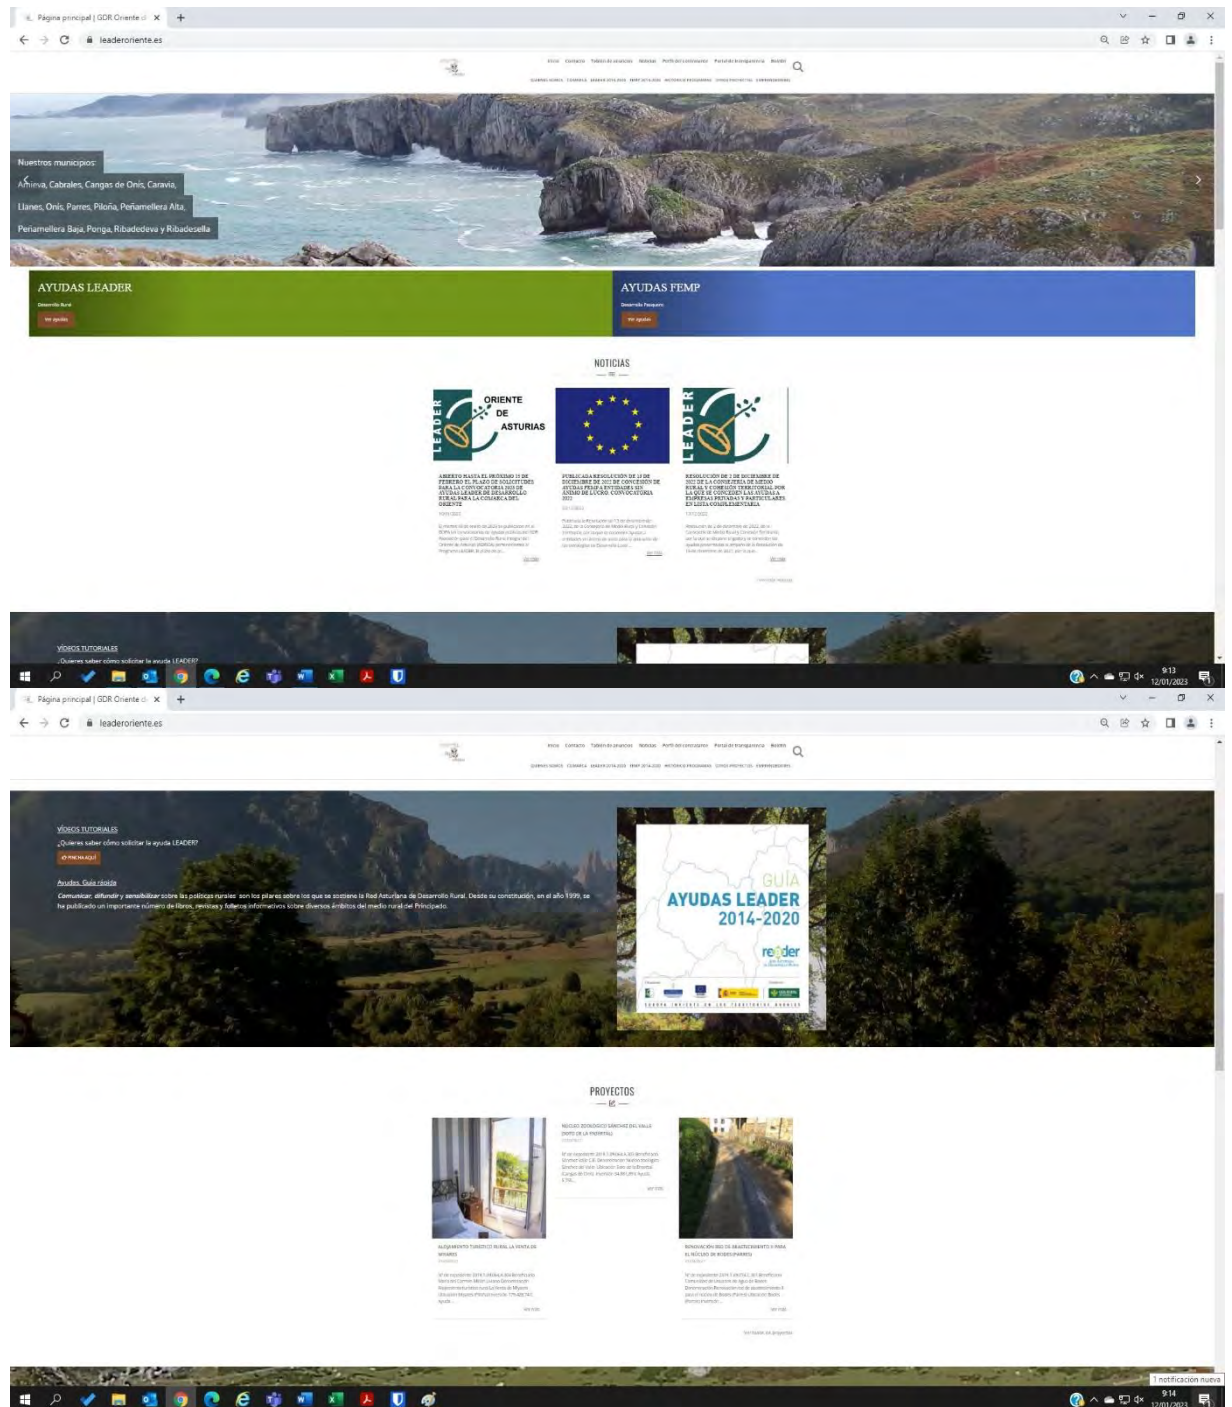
Página principal | GDR Oriente × +

leaderoriente.es

Inicio Contacto Tablón de anuncios Noticias Perfil del contratante Portal de transparencia Boletín

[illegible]

Nuestros municipios:

Amieva, Cabrales, Cangas de Onís, Caravia,

Llanes, Onís, Parres, Piloña, Peñamellera Alta,

Peñamellera Baja, Ponga, Ribadedeva y Ribadesella

AYUDAS LEADER

Desarrollo Rural

Ver ayudas

AYUDAS FEMP

Desarrollo Pesquero

Ver ayudas

NOTICIAS

LEADER ORIENTE DE ASTURIAS

LEADER

ABIERTO HASTA EL PRÓXIMO 15 DE FEBRERO EL PLAZO DE SOLICITUDES PARA LA CONVOCATORIA 2023 DE AYUDAS LEADER DE DESARROLLO RURAL PARA LA COMARCA DEL ORIENTE

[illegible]

PUBLICADA RESOLUCIÓN DE 13 DE DICIEMBRE DE 2022 DE CONCESIÓN DE AYUDAS FEMP A ENTIDADES SIN ÁNIMO DE LUCRO. CONVOCATORIA 2022

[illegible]

RESOLUCIÓN DE 2 DE DICIEMBRE DE 2022 DE LA CONSEJERÍA DE MEDIO RURAL Y COHESIÓN TERRITORIAL POR LA QUE SE CONCEDEN LAS AYUDAS A EMPRESAS PRIVADAS Y PARTICULARES EN LISTA COMPLEMENTARIA

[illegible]

VÍDEOS TUTORIALES

¿Quieres saber cómo solicitar la ayuda LEADER?

9:13
12/01/2023

Página principal | GDR Oriente × +

leaderoriente.es

Inicio Contacto Tablón de anuncios Noticias Perfil del contratante Portal de transparencia Boletín

VÍDEOS TUTORIALES

¿Quieres saber cómo solicitar la ayuda LEADER?

PINCHA AQUÍ

Ayudas. Guía rápida

Comunicar, difundir y sensibilizar sobre las políticas rurales son los pilares sobre los que se sostiene la Red Asturiana de Desarrollo Rural. Desde su constitución, en el año 1999, se ha publicado un importante número de libros, revistas y folletos informativos sobre diversos ámbitos del medio rural del Principado.

GUÍA
AYUDAS LEADER
2014-2020

reader

PROYECTOS

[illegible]

ALOJAMIENTO TURÍSTICO RURAL LA VENTA DE MIRANDA

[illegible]

RENOVACIÓN RED DE ABASTECIMIENTO Y PARA EL NÚCLEO DE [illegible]

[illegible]

1 notificación nueva

9:14
12/01/2023